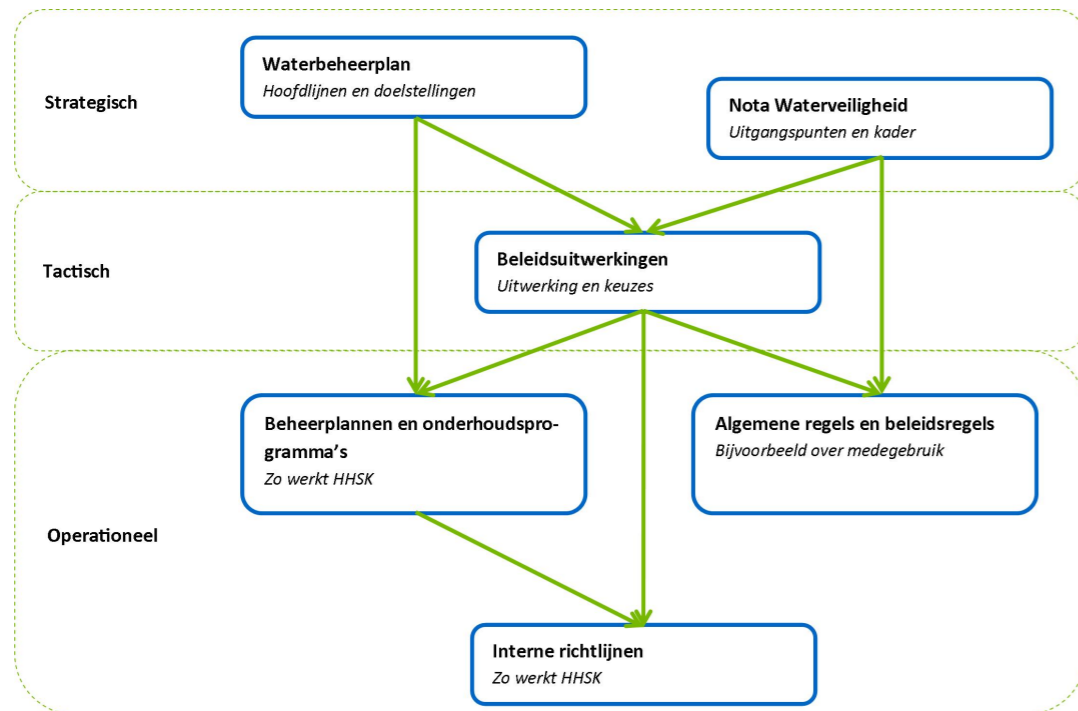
Strategisch

Waterbeheerplan
*Hoofdlijnen en doelstellingen*

Nota Waterveiligheid
*Uitgangspunten en kader*

Tactisch

Beleidsuitwerkingen
*Uitwerking en keuzes*

Operationeel

Beheerplannen en onderhoudsprogramma's
*Zo werkt HHSK*

Algemene regels en beleidsregels
*Bijvoorbeeld over medegebruik*

Interne richtlijnen
*Zo werkt HHSK*